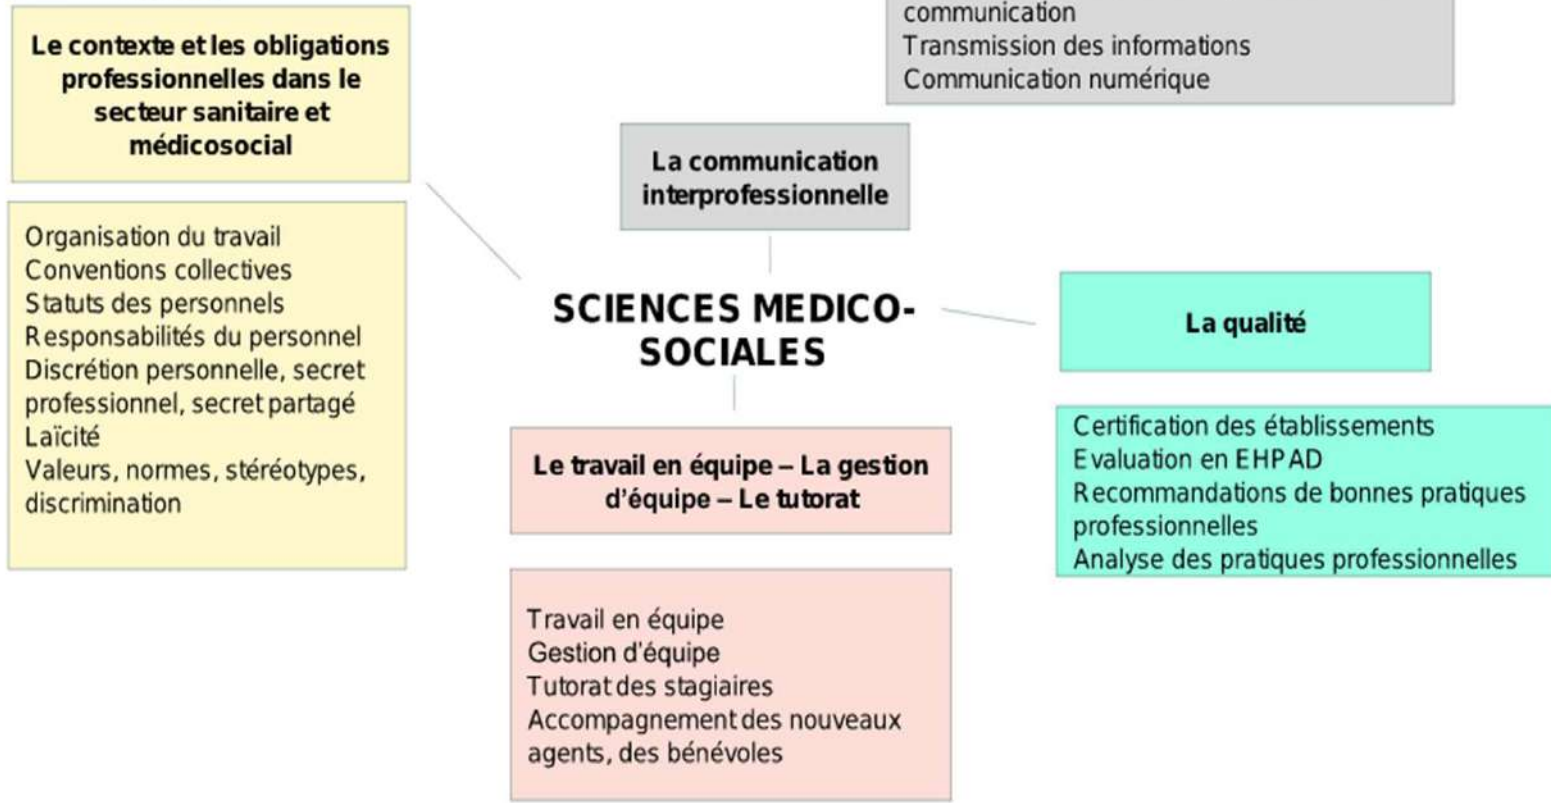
communication
Transmission des informations
Communication numérique

Le contexte et les obligations professionnelles dans le secteur sanitaire et médicosocial

Organisation du travail
Conventions collectives
Statuts des personnels
Responsabilités du personnel
Discrétion personnelle, secret professionnel, secret partagé
Laïcité
Valeurs, normes, stéréotypes, discrimination

La communication interprofessionnelle

SCIENCES MEDICO-SOCIALES

La qualité

Certification des établissements
Evaluation en EHPAD
Recommandations de bonnes pratiques professionnelles
Analyse des pratiques professionnelles

Le travail en équipe – La gestion d'équipe – Le tutorat

Travail en équipe
Gestion d'équipe
Tutorat des stagiaires
Accompagnement des nouveaux agents, des bénévoles